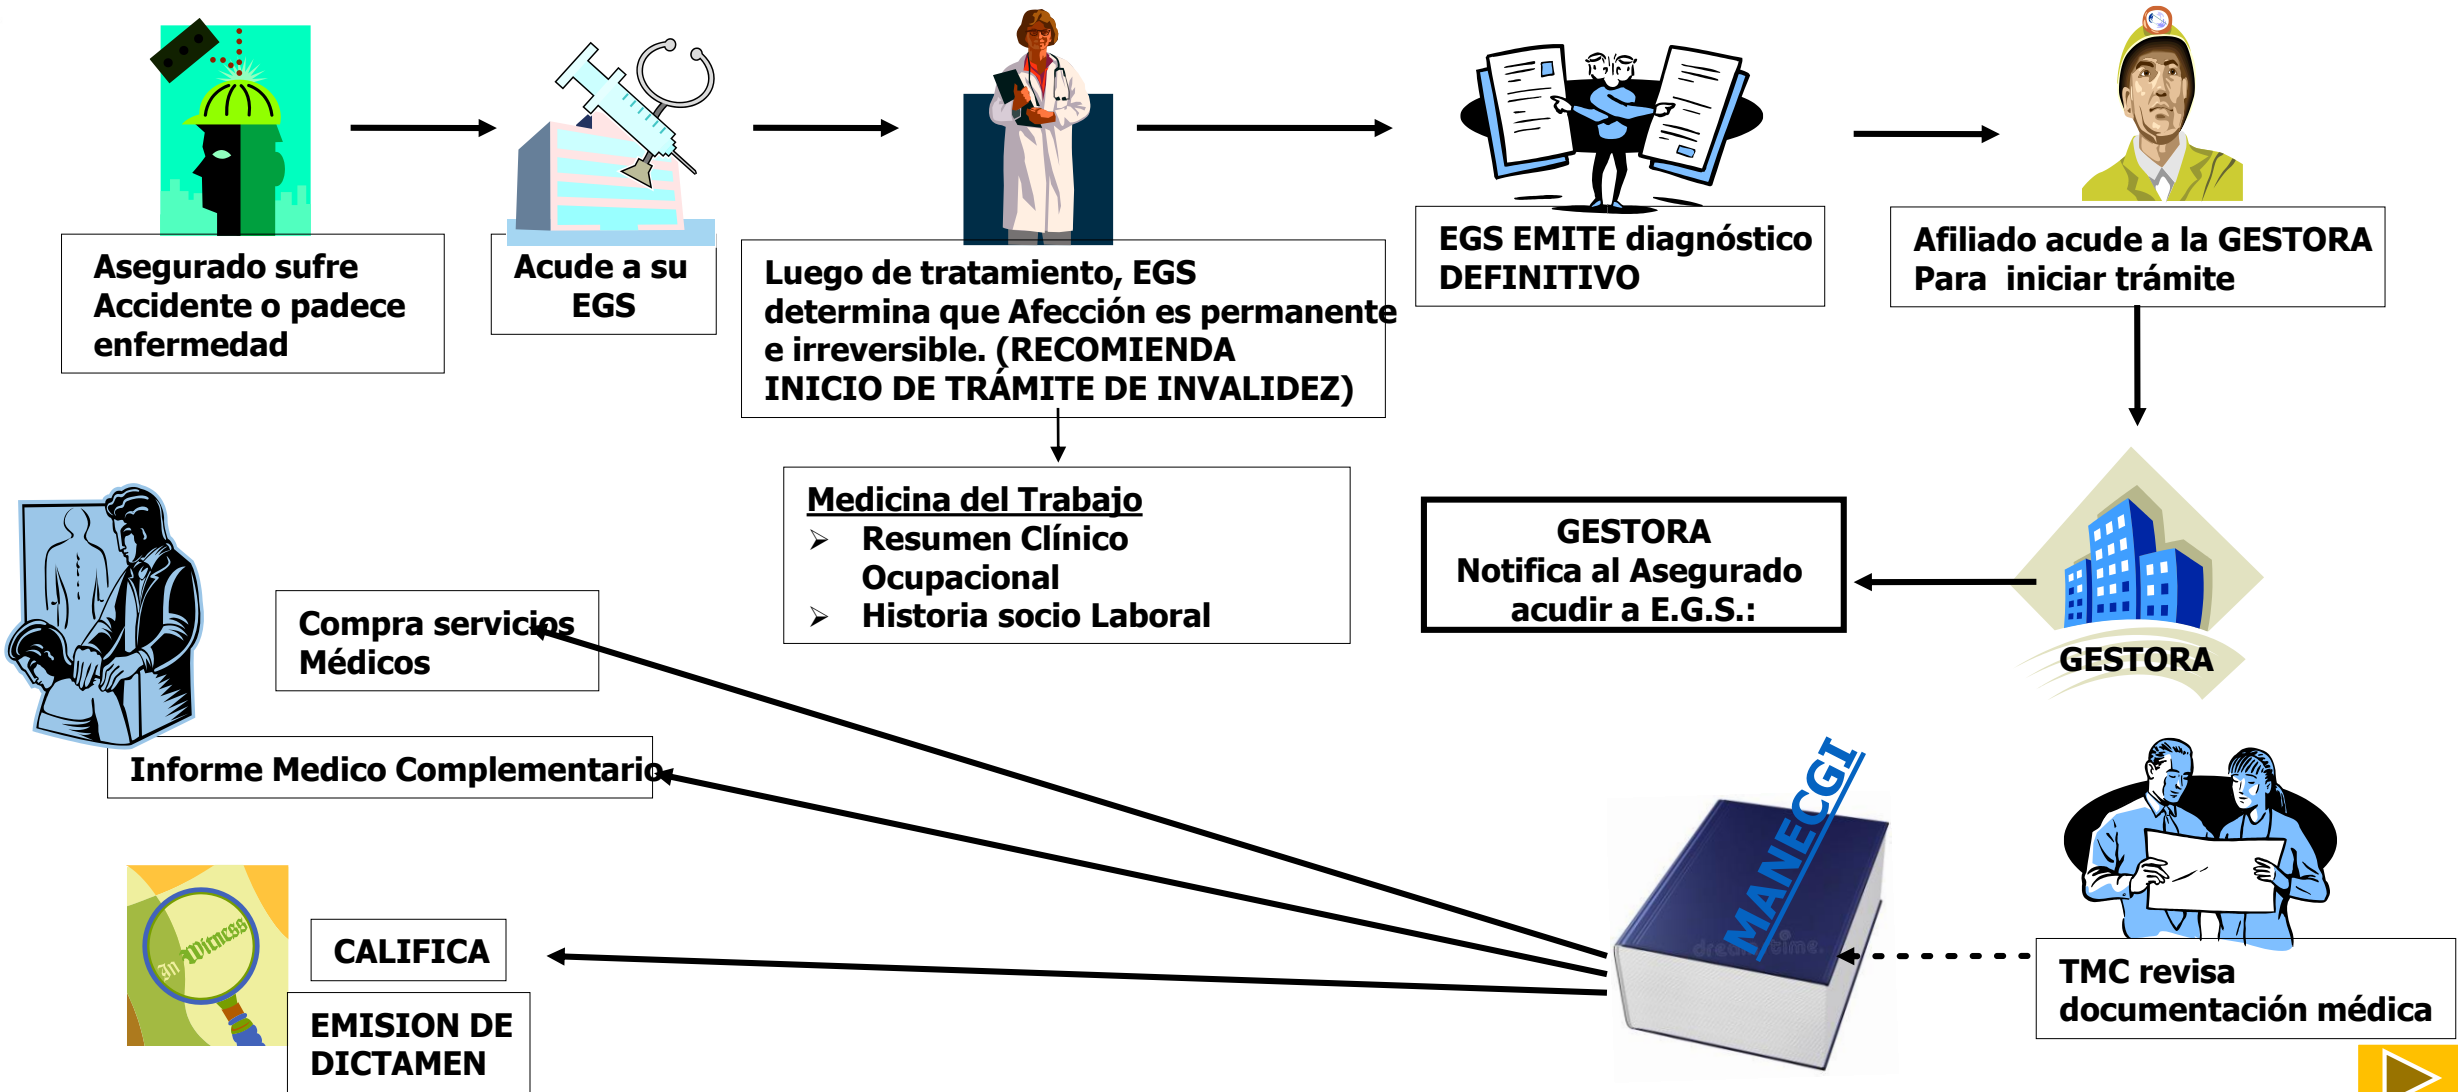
Asegurado sufre Accidente o padece enfermedad

Acude a su EGS

Luego de tratamiento, EGS determina que Afección es permanente e irreversible. (RECOMIENDA INICIO DE TRÁMITE DE INVALIDEZ)

EGS EMITE diagnóstico DEFINITIVO

Afiliado acude a la GESTORA Para iniciar trámite

Medicina del Trabajo
➢ Resumen Clínico Ocupacional
➢ Historia socio Laboral

GESTORA
Notifica al Asegurado acudir a E.G.S.:

GESTORA

Compra servicios Médicos

Informe Medico Complementario

MANECGI

TMC revisa documentación médica

CALIFICA

EMISION DE DICTAMEN

An Witness